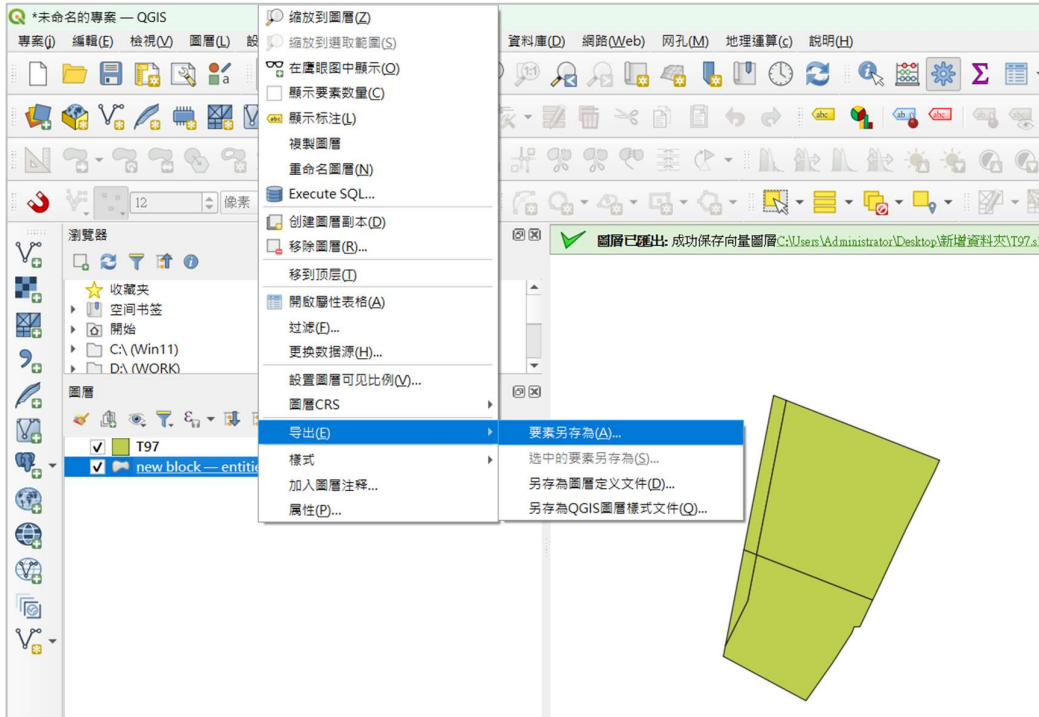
*未命名的專案 — QGIS

專案(j) 編輯(E) 檢視(V) 圖層(L) 設 資料庫(D) 網路(Web) 网孔(M) 地理運算(c) 說明(H)

縮放到圖層(Z)
縮放到選取範圍(S)
在鷹眼图中顯示(O)
顯示要素数量(C)
顯示标注(L)
複製圖層
重命名圖層(N)
Execute SQL...
创建圖層副本(D)
移除圖層(R)...
移到顶层(T)
開啟屬性表格(A)
过滤(F)...
更换数据源(H)...
設置圖層可见比例(V)...
圖層CRS
导出(E)
樣式
加入圖層注释...
屬性(P)...

要素另存為(A)...
选中的要素另存為(S)...
另存為圖層定义文件(D)...
另存為QGIS圖層樣式文件(Q)...

12
像素

瀏覽器
收藏夹
空间书签
開始
C:\ (Win11)
D:\ (WORK)

圖層
T97
new block — entiti

圖層已匯出: 成功保存向量圖層C:\Users\Administrator\Desktop\新增資料夾\T97.s